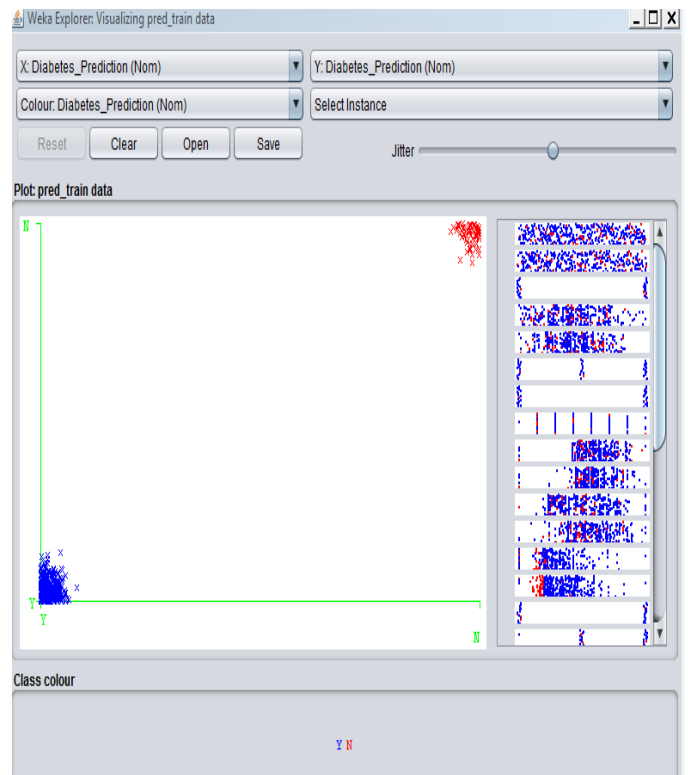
Weka Explorer: Visualizing pred_train data

X: Diabetes_Prediction (Nom)
Y: Diabetes_Prediction (Nom)
Colour: Diabetes_Prediction (Nom)
Select Instance
Reset Clear Open Save
Jitter

Plot: pred_train data

N
Y
Y
N

Class colour

Y N